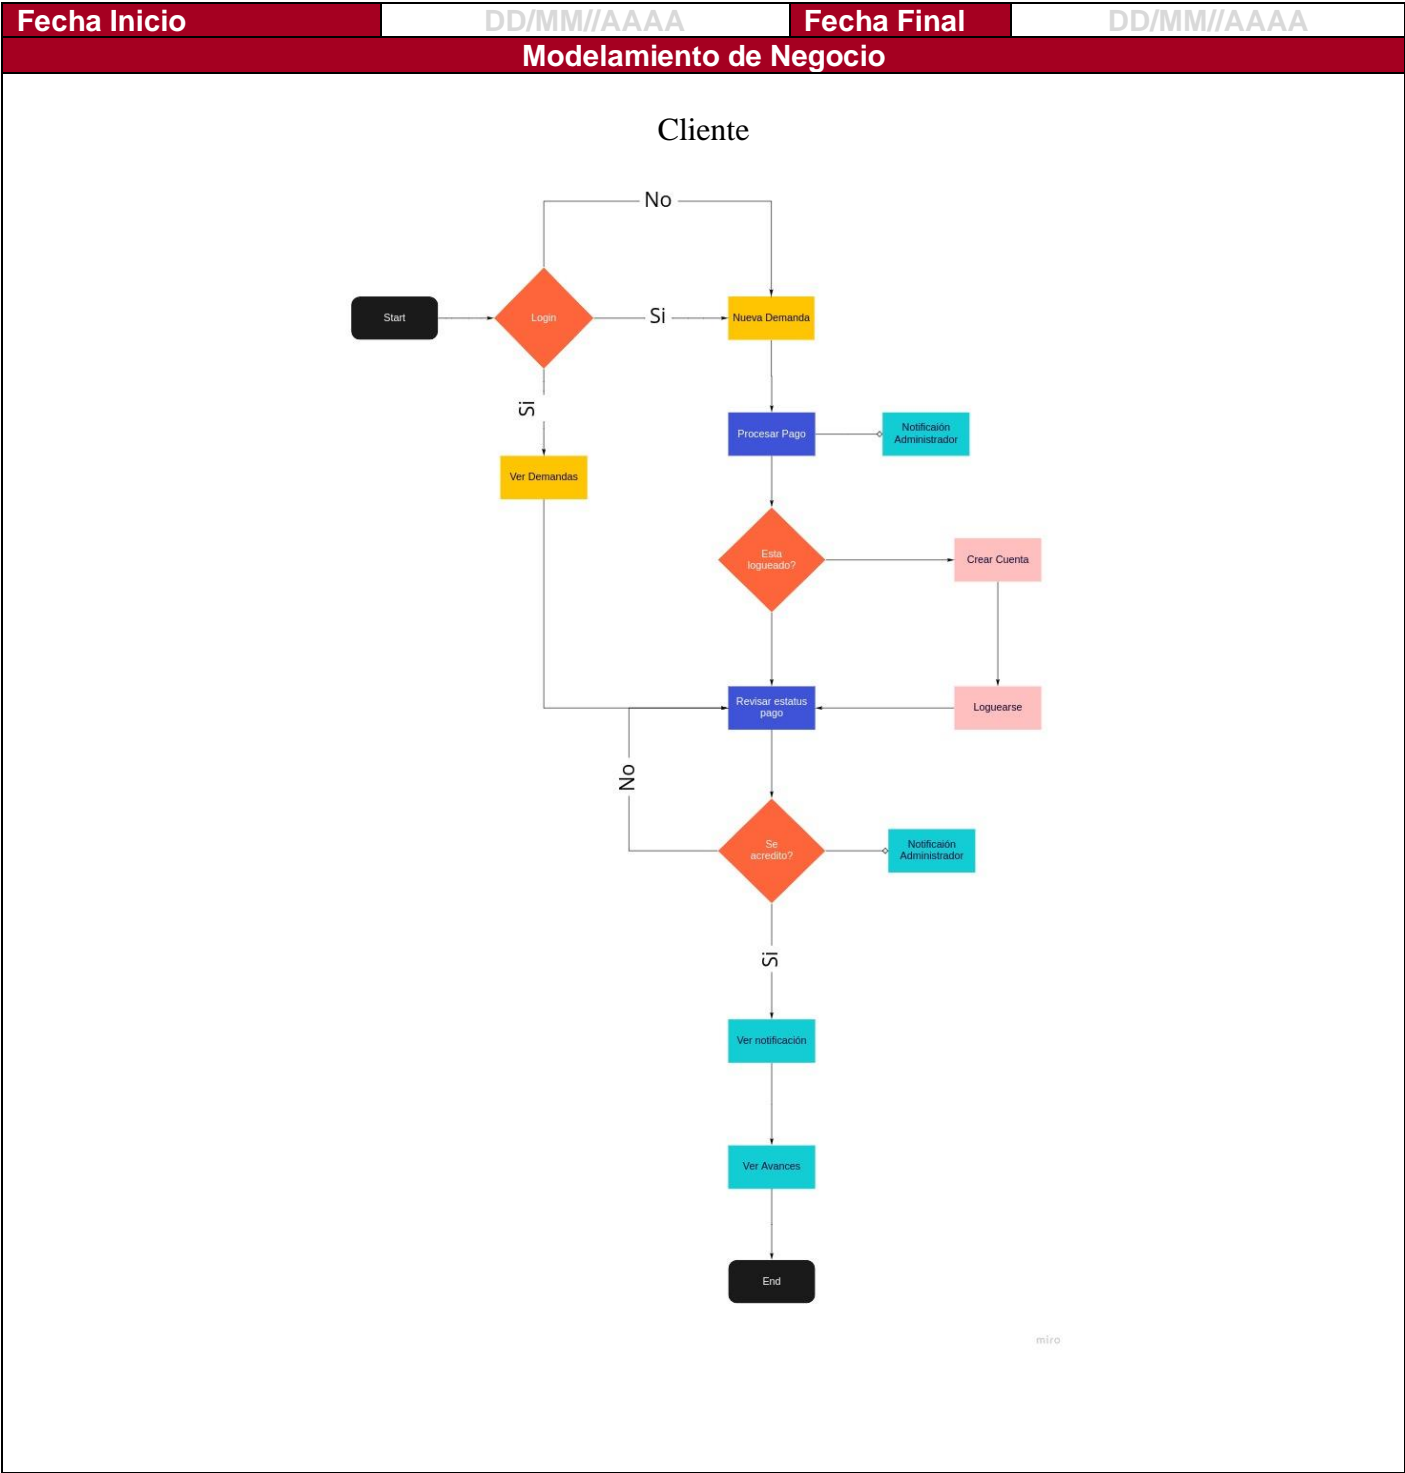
| Fecha Inicio | DD/MM//AAAA | Fecha Final | DD/MM//AAAA |
|---|---|---|---|

Modelamiento de Negocio

Cliente

No

Start

Login

Si

Nueva Demanda

Si

Ver Demandas

Procesar Pago

Notificaión Administrador

Esta logueado?

Crear Cuenta

Revisar estatus pago

Loguearse

No

Se acredito?

Notificaión Administrador

Si

Ver notificación

Ver Avances

End

miro